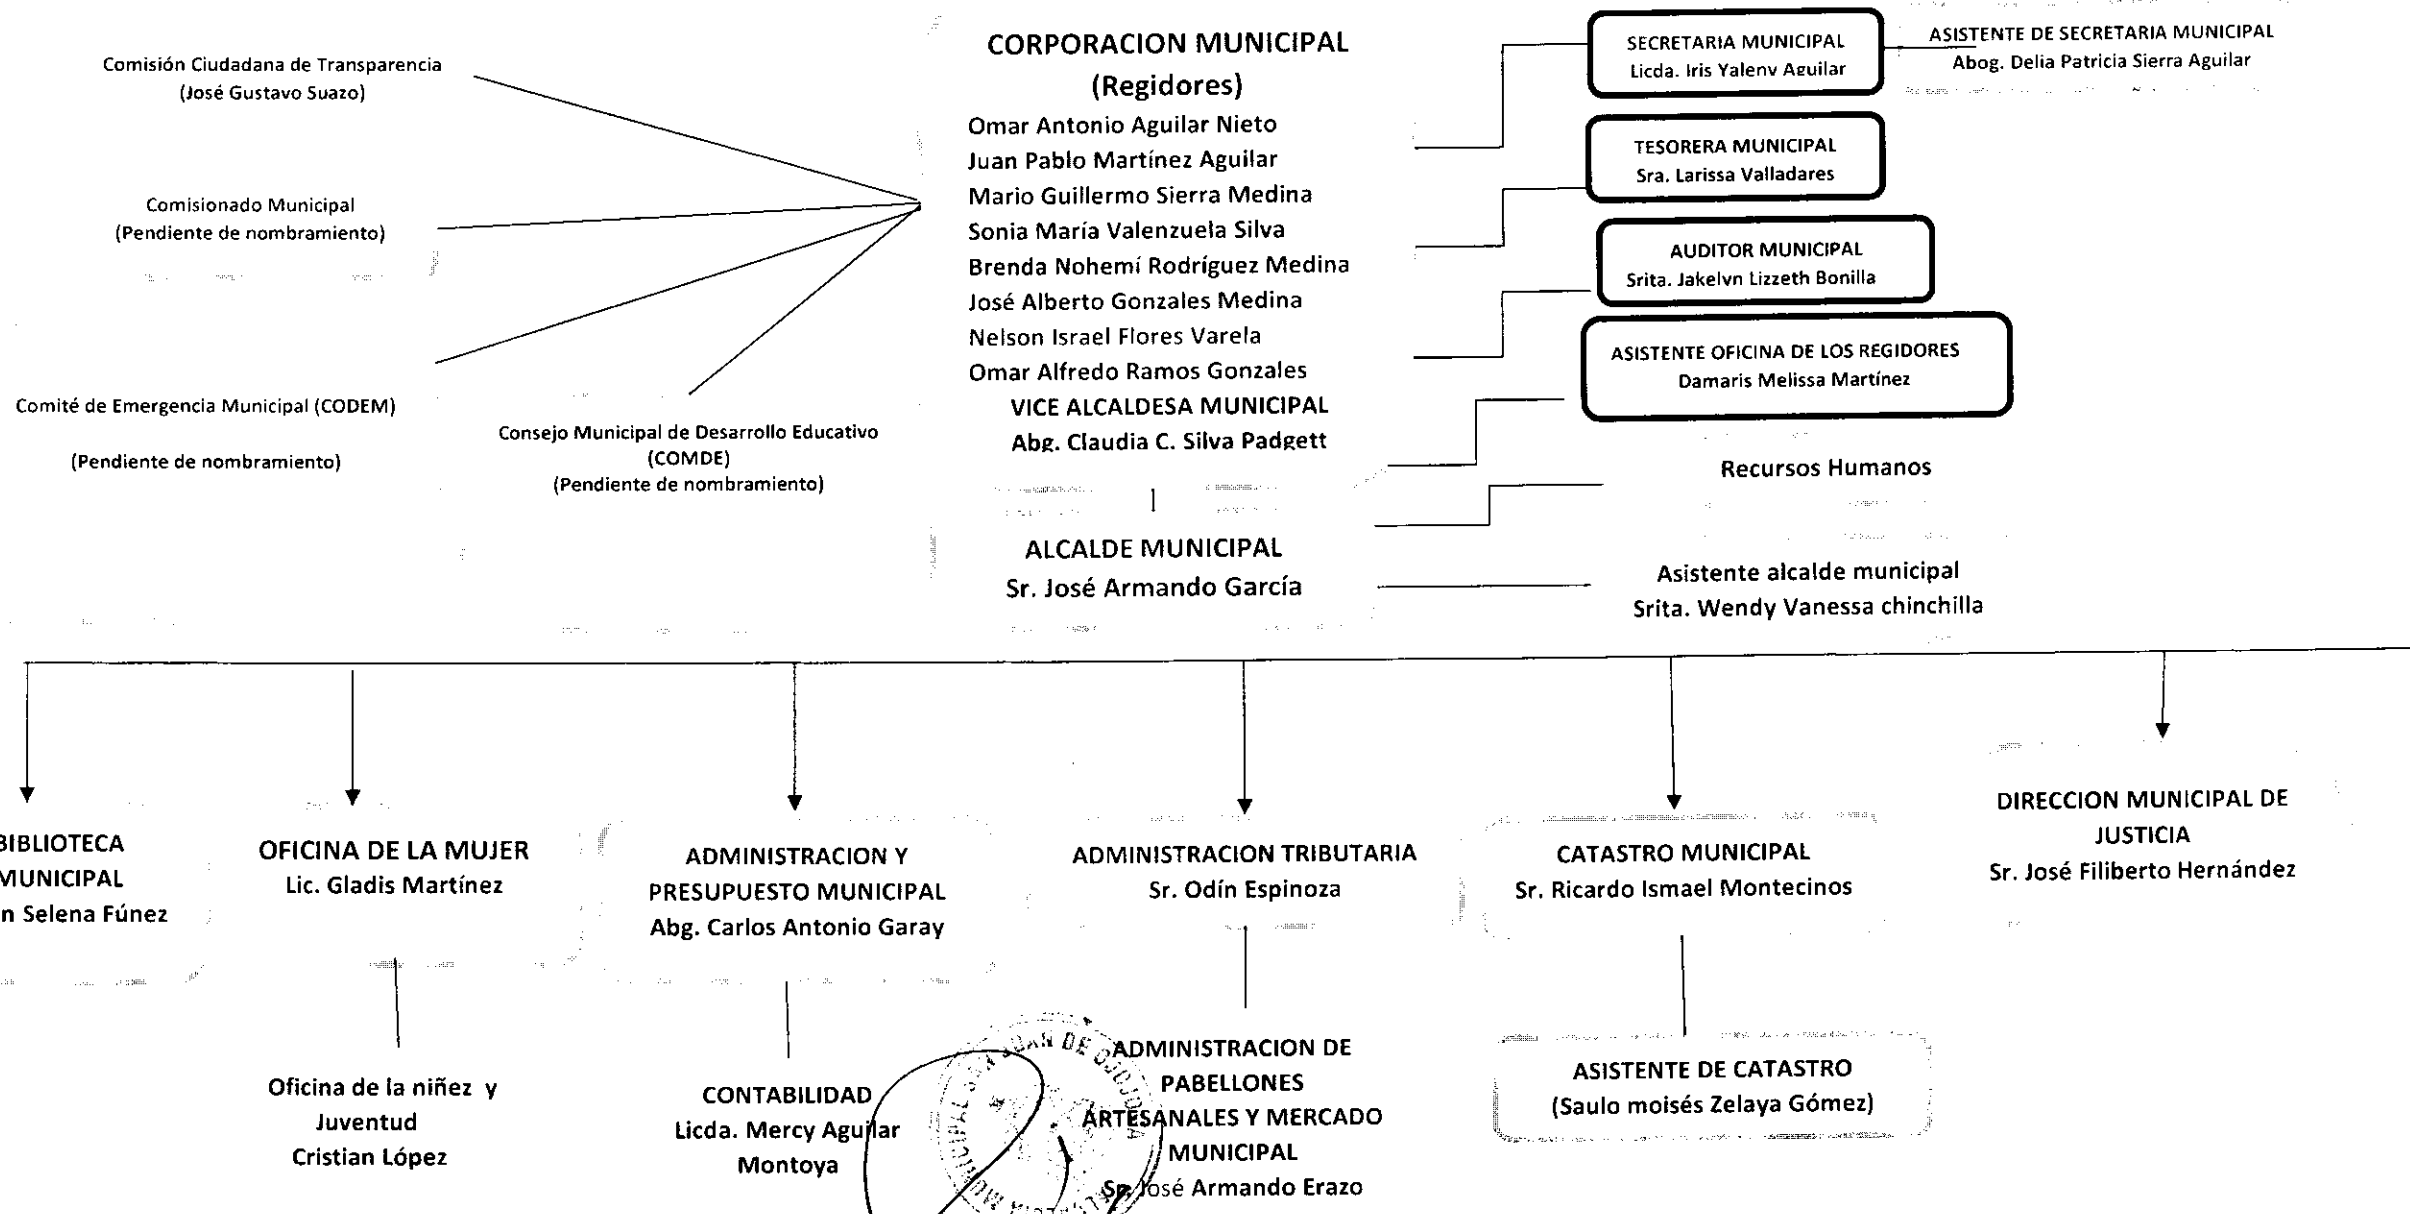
Comisión Ciudadana de Transparencia
(José Gustavo Suazo)

Comisionado Municipal
(Pendiente de nombramiento)

Comité de Emergencia Municipal (CODEM)

(Pendiente de nombramiento)

Consejo Municipal de Desarrollo Educativo
(COMDE)
(Pendiente de nombramiento)

CORPORACION MUNICIPAL
(Regidores)
Omar Antonio Aguilar Nieto
Juan Pablo Martínez Aguilar
Mario Guillermo Sierra Medina
Sonia María Valenzuela Silva
Brenda Nohemí Rodríguez Medina
José Alberto Gonzales Medina
Nelson Israel Flores Varela
Omar Alfredo Ramos Gonzales
VICE ALCALDESA MUNICIPAL
Abg. Claudia C. Silva Padgett

ALCALDE MUNICIPAL
Sr. José Armando García

SECRETARIA MUNICIPAL
Licda. Iris Yaleny Aguilar

ASISTENTE DE SECRETARIA MUNICIPAL
Abog. Delia Patricia Sierra Aguilar

TESORERA MUNICIPAL
Sra. Larissa Valladares

AUDITOR MUNICIPAL
Srita. Jakelyn Lizzeth Bonilla

ASISTENTE OFICINA DE LOS REGIDORES
Damaris Melissa Martínez

Recursos Humanos

Asistente alcalde municipal
Srita. Wendy Vanessa chinchilla

BIBLIOTECA
MUNICIPAL
n Selena Fúnez

OFICINA DE LA MUJER
Lic. Gladis Martínez

Oficina de la niñez y
Juventud
Cristian López

ADMINISTRACION Y
PRESUPUESTO MUNICIPAL
Abg. Carlos Antonio Garay

CONTABILIDAD
Licda. Mercy Aguilar
Montoya

ADMINISTRACION TRIBUTARIA
Sr. Odín Espinoza

ADMINISTRACION DE
PABELLONES
ARTESANALES Y MERCADO
MUNICIPAL
Sr. José Armando Erazo

CATASTRO MUNICIPAL
Sr. Ricardo Ismael Montecinos

ASISTENTE DE CATASTRO
(Saulo moisés Zelaya Gómez)

DIRECCION MUNICIPAL DE
JUSTICIA
Sr. José Filiberto Hernández

MUNICIPAL SAN JUAN DE OJOJONA